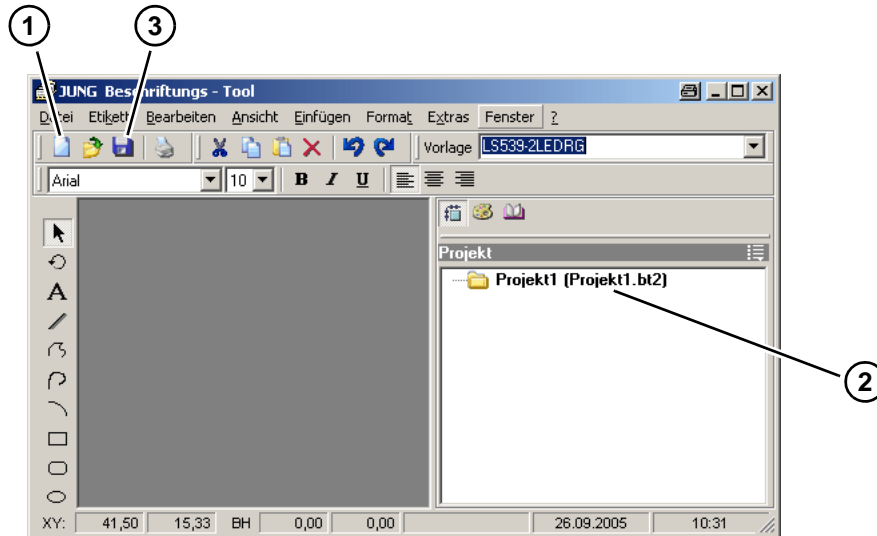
1
3
JUNG Beschriftungs - Tool
Datei Etikett Bearbeiten Ansicht Einfügen Format Extras Fenster ?
Vorlage LS539-2LEDRG
Arial 10 B I U
Projekt
Projekt1 (Projekt1.bt2)
2
XY: 41,50 15,33 BH 0,00 0,00 26.09.2005 10:31